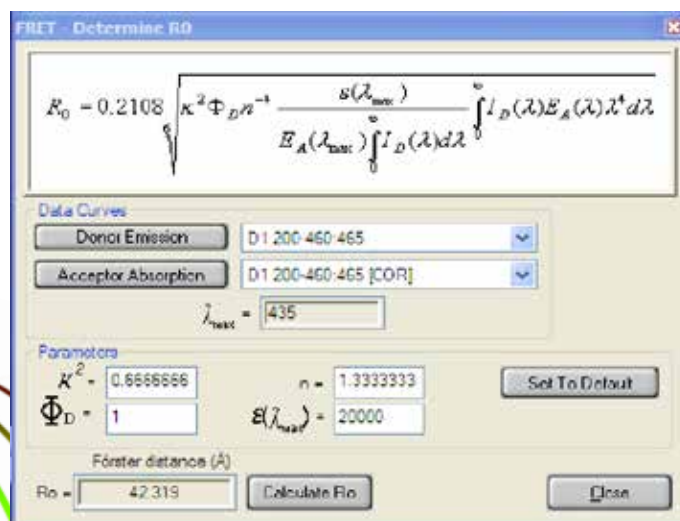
FRET - Determine R0

$R_0 = 0.2108 \sqrt[6]{\kappa^2 \Phi_D n^{-4} \frac{\varepsilon(\lambda_{max})}{E_A(\lambda_{max}) \int_0^\infty I_D(\lambda) d\lambda} \int_0^\infty I_D(\lambda) E_A(\lambda) \lambda^4 d\lambda}$

Data Curves

Donor Emission | D1 200-460-465

Acceptor Absorption | D1 200-460-465 [COR]

$\lambda_{max}$ = 435

Parameters

$\kappa^2$ = 0.6666666

n = 1.3333333

Set To Default

$\Phi_D$ = 1

$\varepsilon(\lambda_{max})$ = 20000

Förster distance (Å)

Ro = 42.319

Calculate Ro

Close